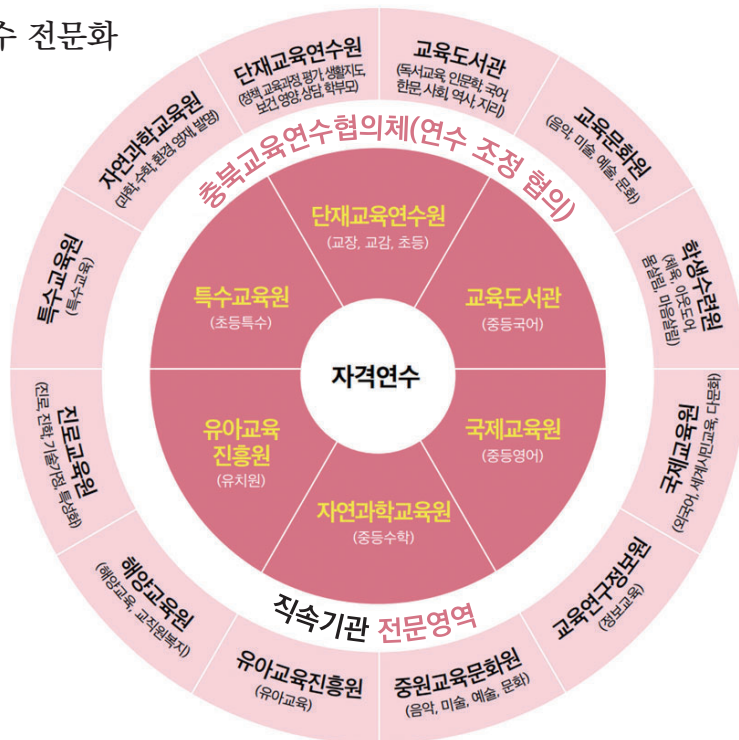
수 전문화

단재교육연수원
(정책, 교육과정, 평가, 생활지도, 보건, 영양, 상담, 학부모)

교육도서관
(독서교육, 인문학, 국어, 한문, 사회, 역사, 지리)

교육문화원
(음악, 미술, 예술, 문화)

학생수련원
(체육, 아웃도어, 물놀이, 마음놀이)

국제교육원
(외국어, 다문화, 국제교류)

교육연구정보원
(정보교육)

중원교육문화원
(음악, 미술, 예술, 문화)

유아교육진흥원
(유아교육)

해양교육원
(해양교육, 교직원복지)

진로교육원
(진로, 진학, 기술가정, 특성화)

특수교육원
(특수교육)

자연과학교육원
(과학, 수학, 환경, 영재, 발명)

충북교육연수협의체(연수 조정 협의)

단재교육연수원
(교장, 교감, 초등)

교육도서관
(중등국어)

국제교육원
(중등영어)

자연과학교육원
(중등수학)

유아교육 진흥원
(유치원)

특수교육원
(초등특수)

자격연수

직속기관 전문영역